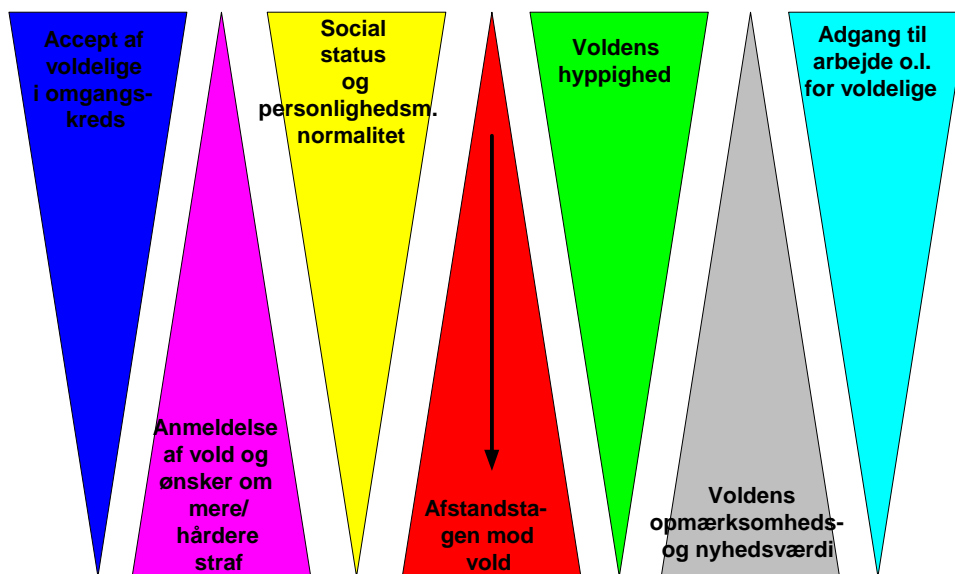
Accept af voldelige i omgangskreds

Anmeldelse af vold og ønsker om mere/ hårdere straf

Social status og personlighedsm. normalitet

Afstandstagen mod vold

Voldens hyppighed

Voldens opmærksomheds- og nyhedsværdi

Adgang til arbejde o.l. for voldelige